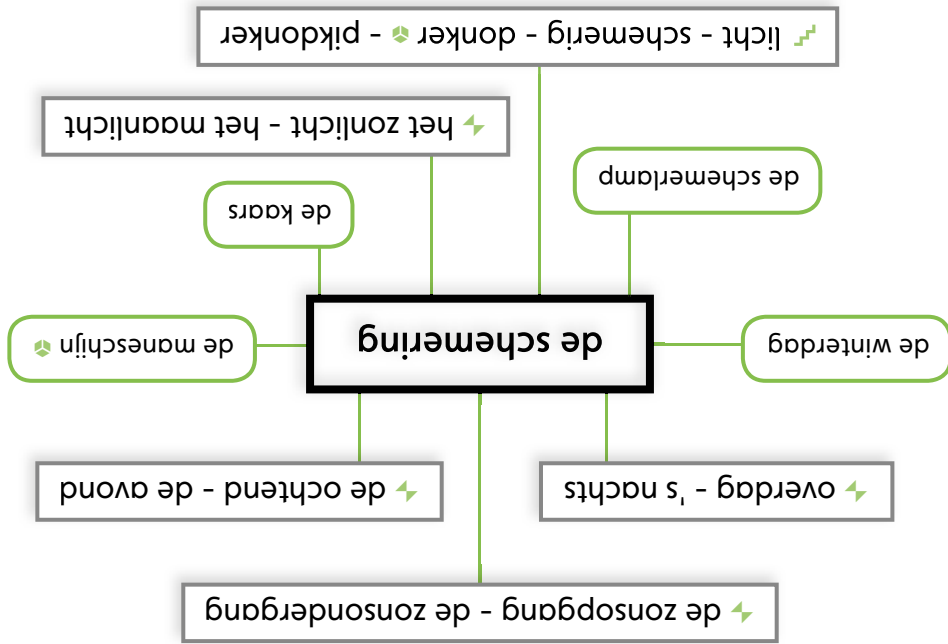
licht - schemerig - donker - pikdonker

het zonlicht - het maanlicht

de schemerlamp

de kaars

de schemering

de maneschijn

de winterdag

de ochtend - de avond

overdag - 's nachts

de zonsopgang - de zonsondergang